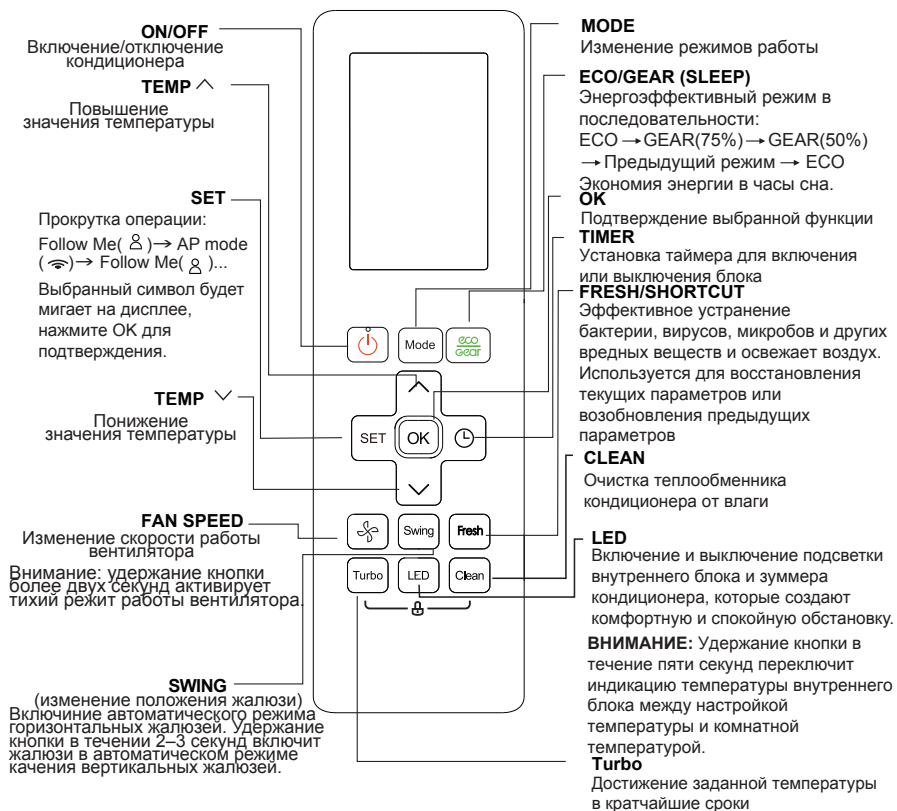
ON/OFF
Включение/отключение кондиционера

TEMP ^
Повышение значения температуры

SET
Прокрутка операции:
Follow Me( 8 )→ AP mode ( )→ Follow Me( 8 )...
Выбранный символ будет мигает на дисплее, нажмите OK для подтверждения.

TEMP ∨
Понижение значения температуры

FAN SPEED
Изменение скорости работы вентилятора
Внимание: удержание кнопки более двух секунд активирует тихий режим работы вентилятора.

SWING
(изменение положения жалюзи)
Включиние автоматического режима горизонтальных жалюзей. Удержание кнопки в течении 2–3 секунд включит жалюзи в автоматическом режиме качения вертикальных жалюзей.

Mode
eco gear
SET
OK
Swing
Fresh
Turbo
LED
Clean

MODE
Изменение режимов работы

ECO/GEAR (SLEEP)
Энергоэффективный режим в последовательности:
ECO → GEAR(75%) → GEAR(50%) → Предыдущий режим → ECO
Экономия энергии в часы сна.

OK
Подтверждение выбранной функции

TIMER
Установка таймера для включения или выключения блока

FRESH/SHORTCUT
Эффективное устранение бактерии, вирусов, микробов и других вредных веществ и освежает воздух.
Используется для восстановления текущих параметров или возобновления предыдущих параметров

CLEAN
Очистка теплообменника кондиционера от влаги

LED
Включение и выключение подсветки внутреннего блока и зуммера кондиционера, которые создают комфортную и спокойную обстановку.

ВНИМАНИЕ: Удержание кнопки в течение пяти секунд переключит индикацию температуры внутреннего блока между настройкой температуры и комнатной температурой.

Turbo
Достижение заданной температуры в кратчайшие сроки